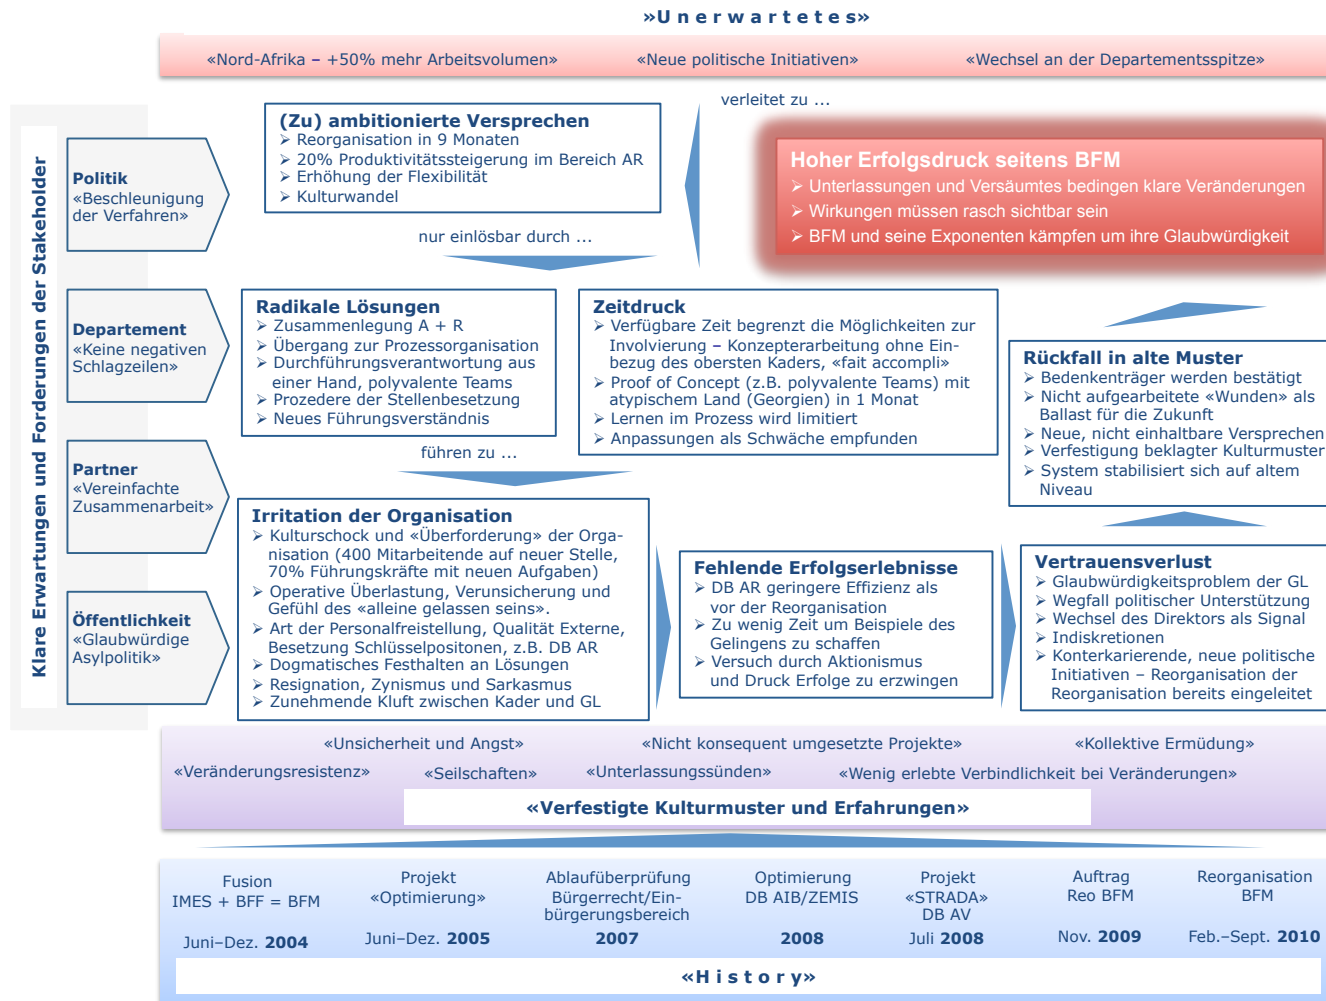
»Unerwartetes»

«Nord-Afrika – +50% mehr Arbeitsvolumen» «Neue politische Initiativen» «Wechsel an der Departementsspitze»

Klare Erwartungen und Forderungen der Stakeholder

Politik
«Beschleunigung der Verfahren»

Departement
«Keine negativen Schlagzeilen»

Partner
«Vereinfachte Zusammenarbeit»

Öffentlichkeit
«Glaubwürdige Asylpolitik»

(Zu) ambitionierte Versprechen
➢ Reorganisation in 9 Monaten
➢ 20% Produktivitätssteigerung im Bereich AR
➢ Erhöhung der Flexibilität
➢ Kulturwandel

nur einlösbar durch …

verleitet zu …

Hoher Erfolgsdruck seitens BFM
➢ Unterlassungen und Versäumtes bedingen klare Veränderungen
➢ Wirkungen müssen rasch sichtbar sein
➢ BFM und seine Exponenten kämpfen um ihre Glaubwürdigkeit

Radikale Lösungen
➢ Zusammenlegung A + R
➢ Übergang zur Prozessorganisation
➢ Durchführungsverantwortung aus einer Hand, polyvalente Teams
➢ Prozedere der Stellenbesetzung
➢ Neues Führungsverständnis

Zeitdruck
➢ Verfügbare Zeit begrenzt die Möglichkeiten zur Involvierung – Konzepterarbeitung ohne Einbezug des obersten Kaders, «fait accompli»
➢ Proof of Concept (z.B. polyvalente Teams) mit atypischem Land (Georgien) in 1 Monat
➢ Lernen im Prozess wird limitiert
➢ Anpassungen als Schwäche empfunden

Rückfall in alte Muster
➢ Bedenkenträger werden bestätigt
➢ Nicht aufgearbeitete «Wunden» als Ballast für die Zukunft
➢ Neue, nicht einhaltbare Versprechen
➢ Verfestigung beklagter Kulturmuster
➢ System stabilisiert sich auf altem Niveau

führen zu …

Irritation der Organisation
➢ Kulturschock und «Überforderung» der Organisation (400 Mitarbeitende auf neuer Stelle, 70% Führungskräfte mit neuen Aufgaben)
➢ Operative Überlastung, Verunsicherung und Gefühl des «alleine gelassen seins».
➢ Art der Personalfreistellung, Qualität Externe, Besetzung Schlüsselpositonen, z.B. DB AR
➢ Dogmatisches Festhalten an Lösungen
➢ Resignation, Zynismus und Sarkasmus
➢ Zunehmende Kluft zwischen Kader und GL

Fehlende Erfolgserlebnisse
➢ DB AR geringere Effizienz als vor der Reorganisation
➢ Zu wenig Zeit um Beispiele des Gelingens zu schaffen
➢ Versuch durch Aktionismus und Druck Erfolge zu erzwingen

Vertrauensverlust
➢ Glaubwürdigkeitsproblem der GL
➢ Wegfall politischer Unterstützung
➢ Wechsel des Direktors als Signal
➢ Indiskretionen
➢ Konterkarierende, neue politische Initiativen – Reorganisation der Reorganisation bereits eingeleitet

«Unsicherheit und Angst» «Nicht konsequent umgesetzte Projekte» «Kollektive Ermüdung»
«Veränderungsresistenz» «Seilschaften» «Unterlassungssünden» «Wenig erlebte Verbindlichkeit bei Veränderungen»
«Verfestigte Kulturmuster und Erfahrungen»

Fusion IMES + BFF = BFM
Juni–Dez. 2004

Projekt «Optimierung»
Juni–Dez. 2005

Ablaufüberprüfung Bürgerrecht/Einbürgerungsbereich
2007

Optimierung DB AIB/ZEMIS
2008

Projekt «STRADA» DB AV
Juli 2008

Auftrag Reo BFM
Nov. 2009

Reorganisation BFM
Feb.–Sept. 2010

«History»